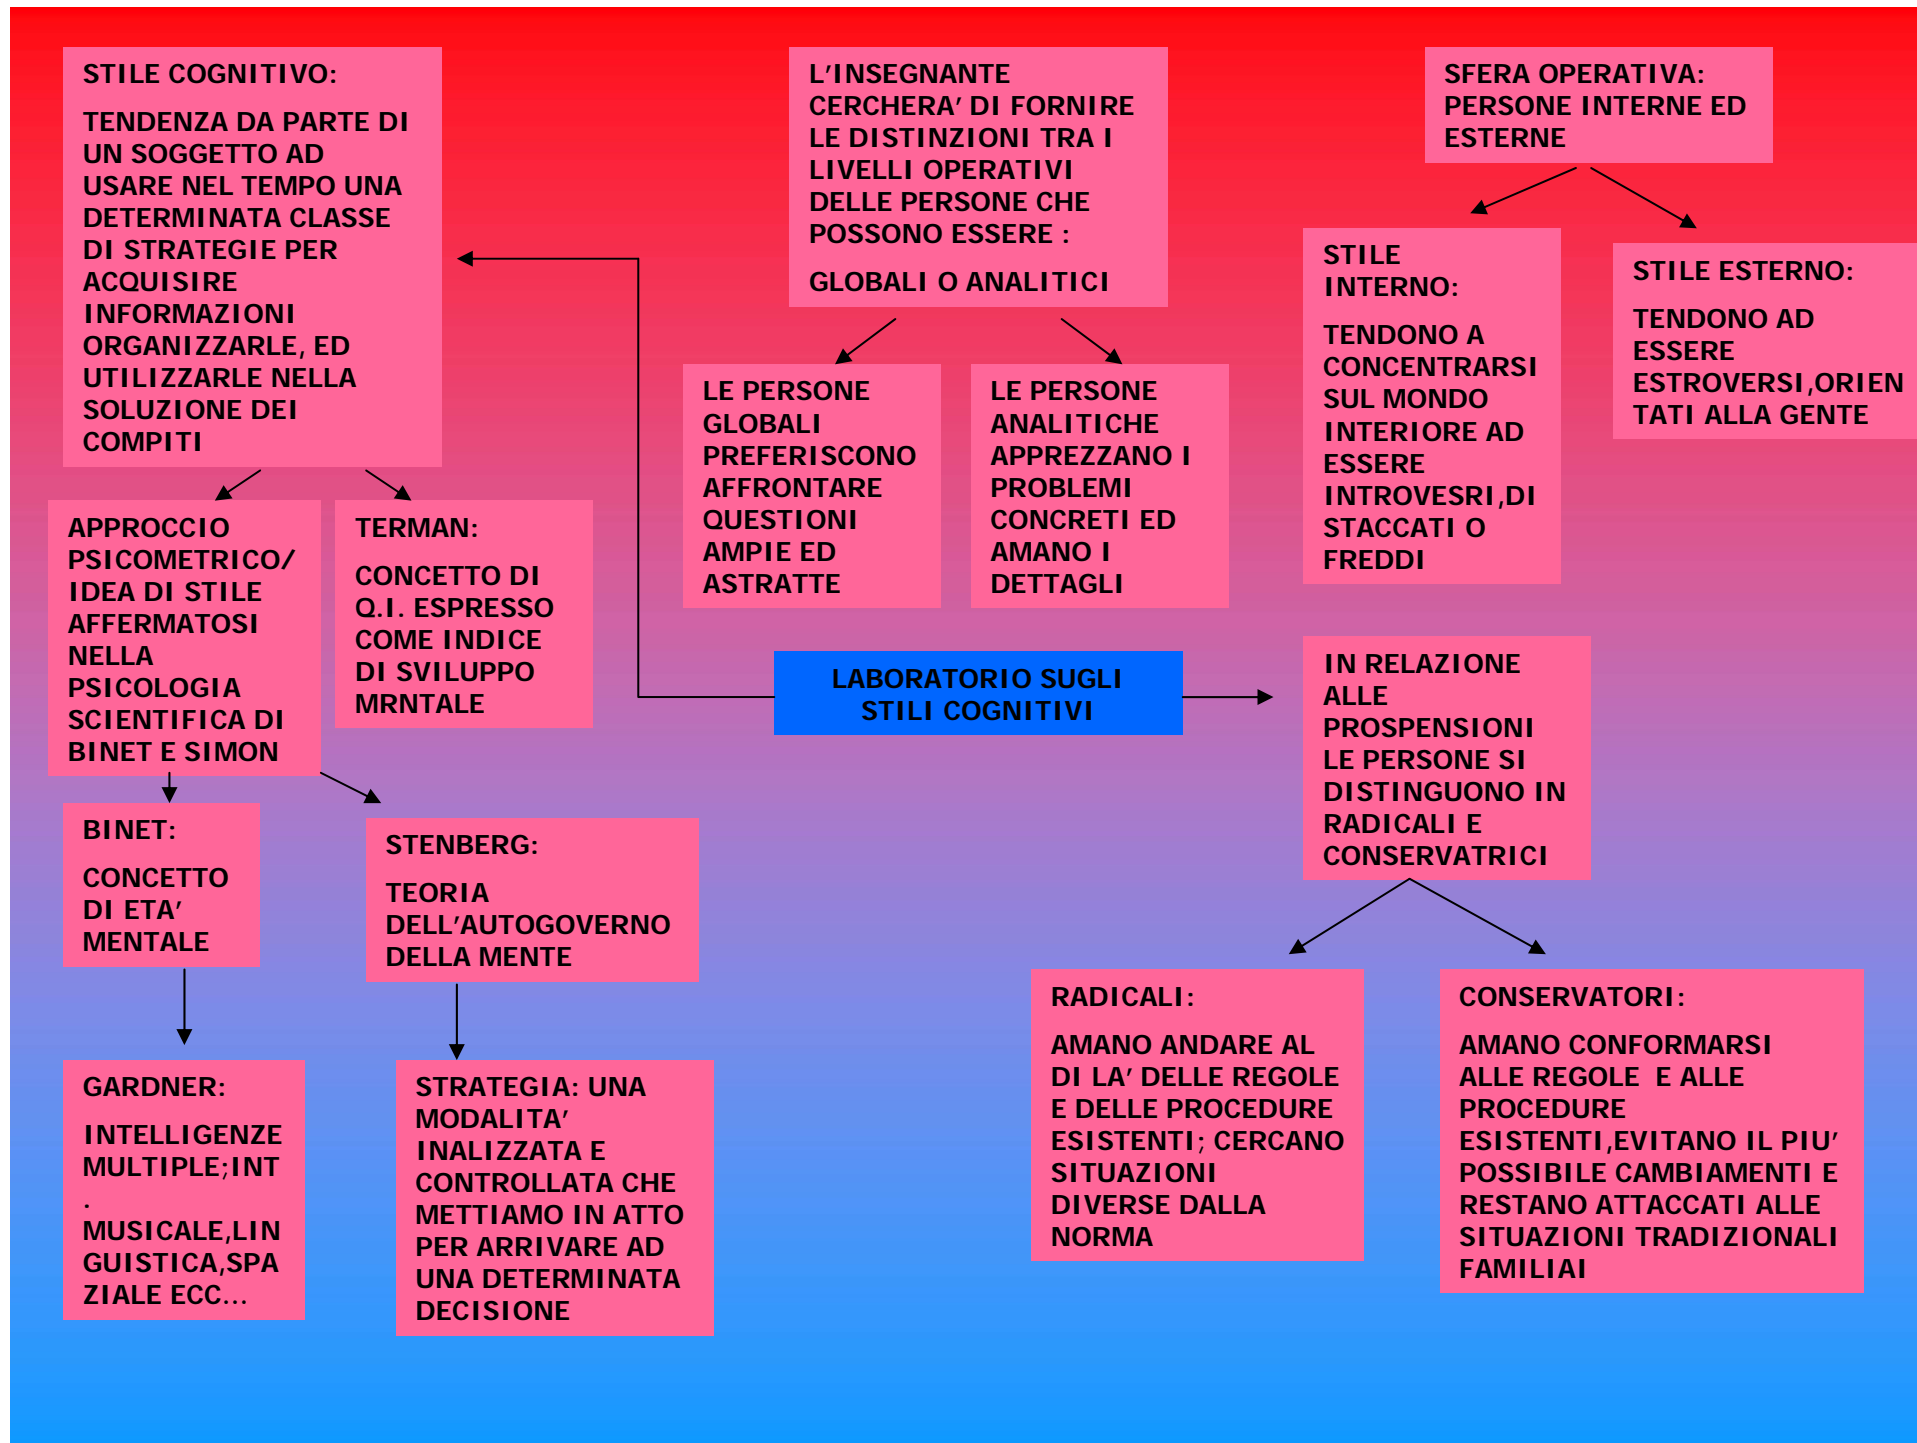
STILE COGNITIVO:

TENDENZA DA PARTE DI UN SOGGETTO AD USARE NEL TEMPO UNA DETERMINATA CLASSE DI STRATEGIE PER ACQUISIRE INFORMAZIONI ORGANIZZARLE, ED UTILIZZARLE NELLA SOLUZIONE DEI COMPITI

L'INSEGNANTE CERCHERA' DI FORNIRE LE DISTINZIONI TRA I LIVELLI OPERATIVI DELLE PERSONE CHE POSSONO ESSERE :

GLOBALI O ANALITICI

SFERA OPERATIVA: PERSONE INTERNE ED ESTERNE

STILE INTERNO:

TENDONO A CONCENTRARSI SUL MONDO INTERIORE AD ESSERE INTROVESRI,DI STACCATI O FREDDI

STILE ESTERNO:

TENDONO AD ESSERE ESTROVERSI,ORIEN TATI ALLA GENTE

LE PERSONE GLOBALI PREFERISCONO AFFRONTARE QUESTIONI AMPIE ED ASTRATTE

LE PERSONE ANALITICHE APPREZZANO I PROBLEMI CONCRETI ED AMANO I DETTAGLI

APPROCCIO PSICOMETRICO/ IDEA DI STILE AFFERMATOSI NELLA PSICOLOGIA SCIENTIFICA DI BINET E SIMON

TERMAN:

CONCETTO DI Q.I. ESPRESSO COME INDICE DI SVILUPPO MRNTALE

LABORATORIO SUGLI STILI COGNITIVI

IN RELAZIONE ALLE PROSPENSIONI LE PERSONE SI DISTINGUONO IN RADICALI E CONSERVATRICI

BINET:

CONCETTO DI ETA' MENTALE

STENBERG:

TEORIA DELL'AUTOGOVERNO DELLA MENTE

RADICALI:

AMANO ANDARE AL DI LA' DELLE REGOLE E DELLE PROCEDURE ESISTENTI; CERCANO SITUAZIONI DIVERSE DALLA NORMA

CONSERVATORI:

AMANO CONFORMARSI ALLE REGOLE E ALLE PROCEDURE ESISTENTI,EVITANO IL PIU' POSSIBILE CAMBIAMENTI E RESTANO ATTACCATI ALLE SITUAZIONI TRADIZIONALI FAMILIAI

GARDNER:

INTELLIGENZE MULTIPLE;INT .

MUSICALE,LIN GUISTICA,SPA ZIALE ECC...

STRATEGIA: UNA MODALITA' INALIZZATA E CONTROLLATA CHE METTIAMO IN ATTO PER ARRIVARE AD UNA DETERMINATA DECISIONE